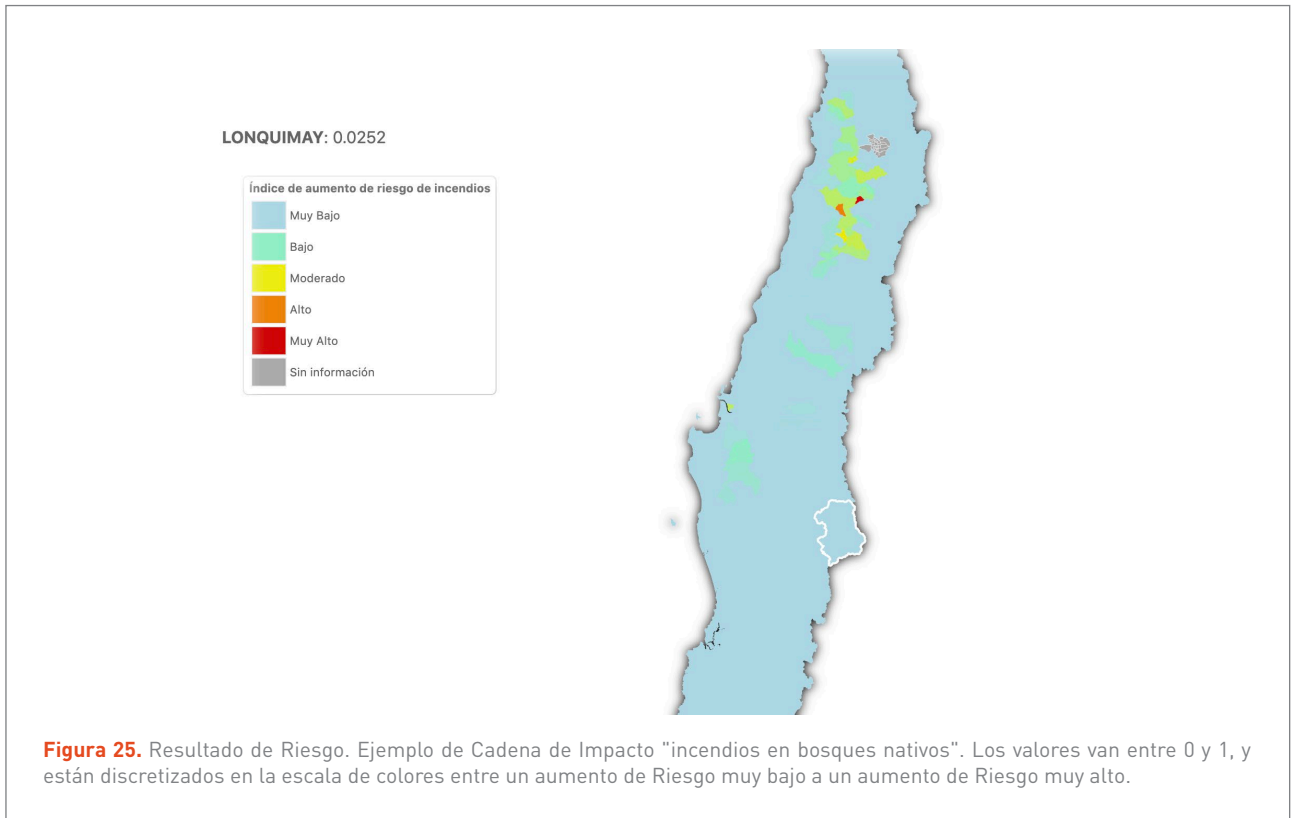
**LONQUIMAY**: 0.0252

Índice de aumento de riesgo de incendios

Muy Bajo

Bajo

Moderado

Alto

Muy Alto

Sin información

**Figura 25.** Resultado de Riesgo. Ejemplo de Cadena de Impacto "incendios en bosques nativos". Los valores van entre 0 y 1, y están discretizados en la escala de colores entre un aumento de Riesgo muy bajo a un aumento de Riesgo muy alto.